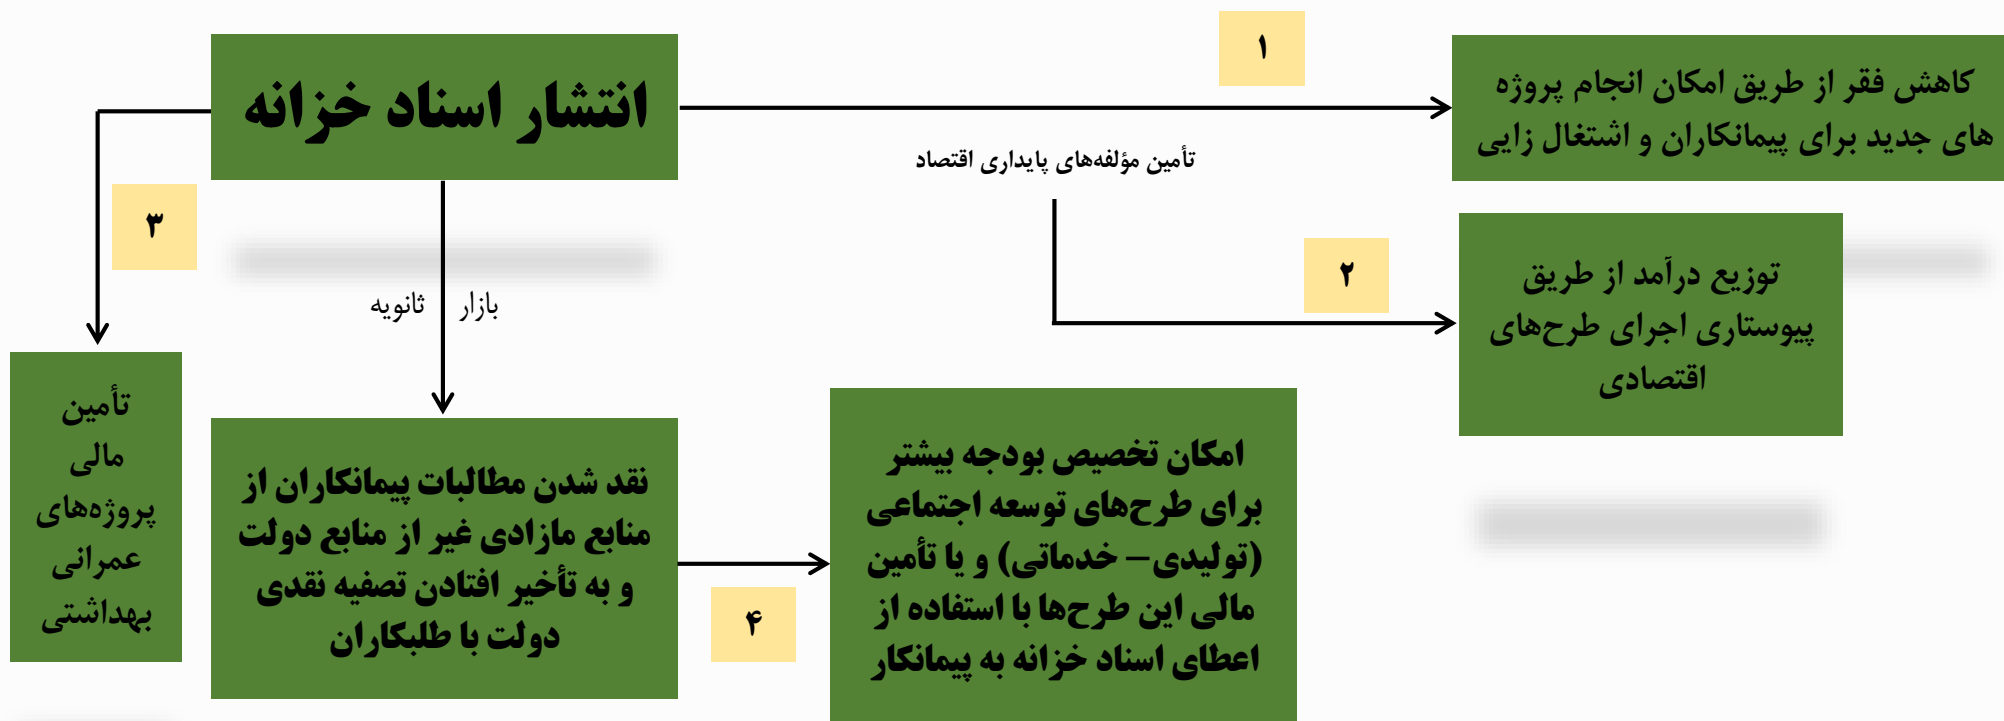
انتشار اسناد خزانه

۱

کاهش فقر از طریق امکان انجام پروژه های جدید برای پیمانکاران و اشتغال زایی

تأمین مؤلفه‌های پایداری اقتصاد

۳

۲

توزیع درآمد از طریق پیوستاری اجرای طرح‌های اقتصادی

بازار ثانویه

تأمین مالی پروژه‌های عمرانی بهداشتی

نقد شدن مطالبات پیمانکاران از منابع مازادی غیر از منابع دولت و به تأخیر افتادن تصفیه نقدی دولت با طلبکاران

امکان تخصیص بودجه بیشتر برای طرح‌های توسعه اجتماعی (تولیدی– خدماتی) و یا تأمین مالی این طرح‌ها با استفاده از اعطای اسناد خزانه به پیمانکار

۴